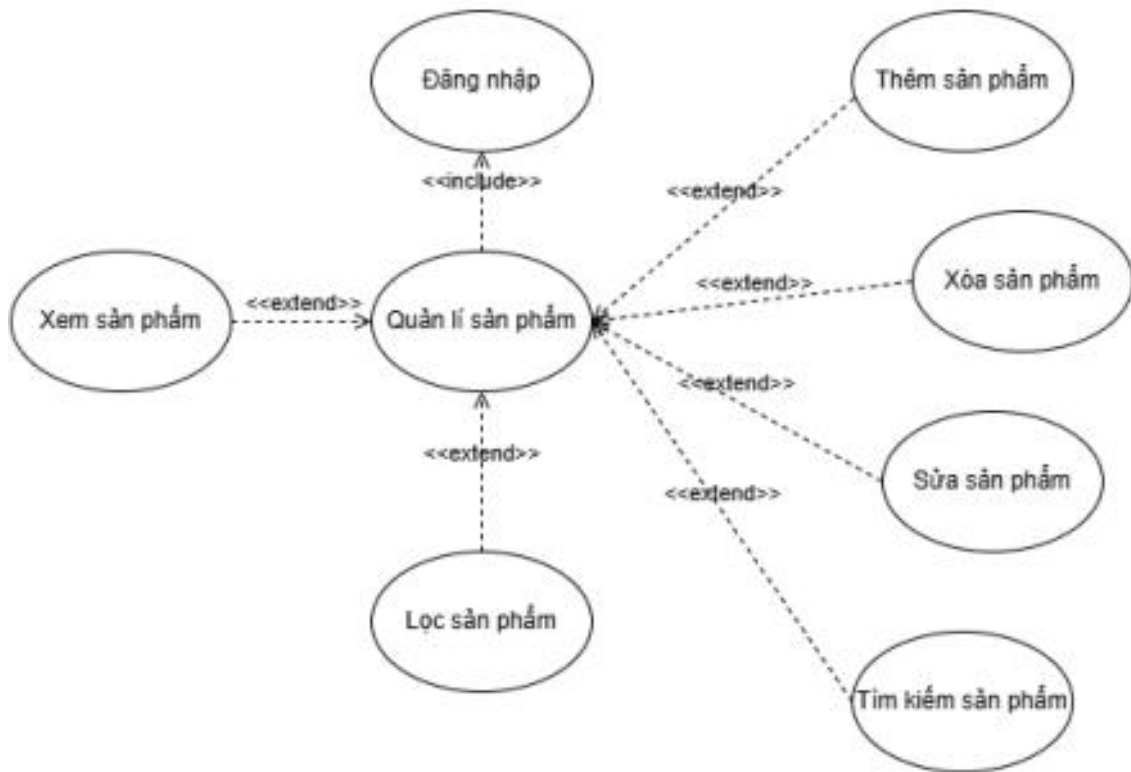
Đăng nhập

<<include>>

Thêm sản phẩm

<<extend>>

<<extend>>

Xóa sản phẩm

Xem sản phẩm

<<extend>>

Quản lí sản phẩm

<<extend>>

<<extend>>

Sửa sản phẩm

<<extend>>

Lọc sản phẩm

Tìm kiếm sản phẩm